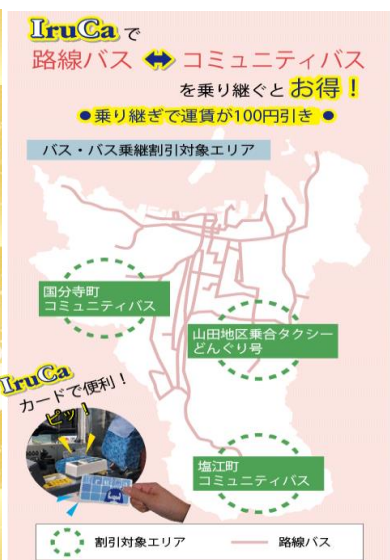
IruCaで
路線バス コミュニティバス
を乗り継ぐとお得！
●乗り継ぎで運賃が100円引き●

バス・バス乗継割引対象エリア

国分寺町
コミュニティバス

山田地区乗合タクシー
どんぐり号

IruCa
カードで便利！
ピッ！

塩江町
コミュニティバス

割引対象エリア 路線バス